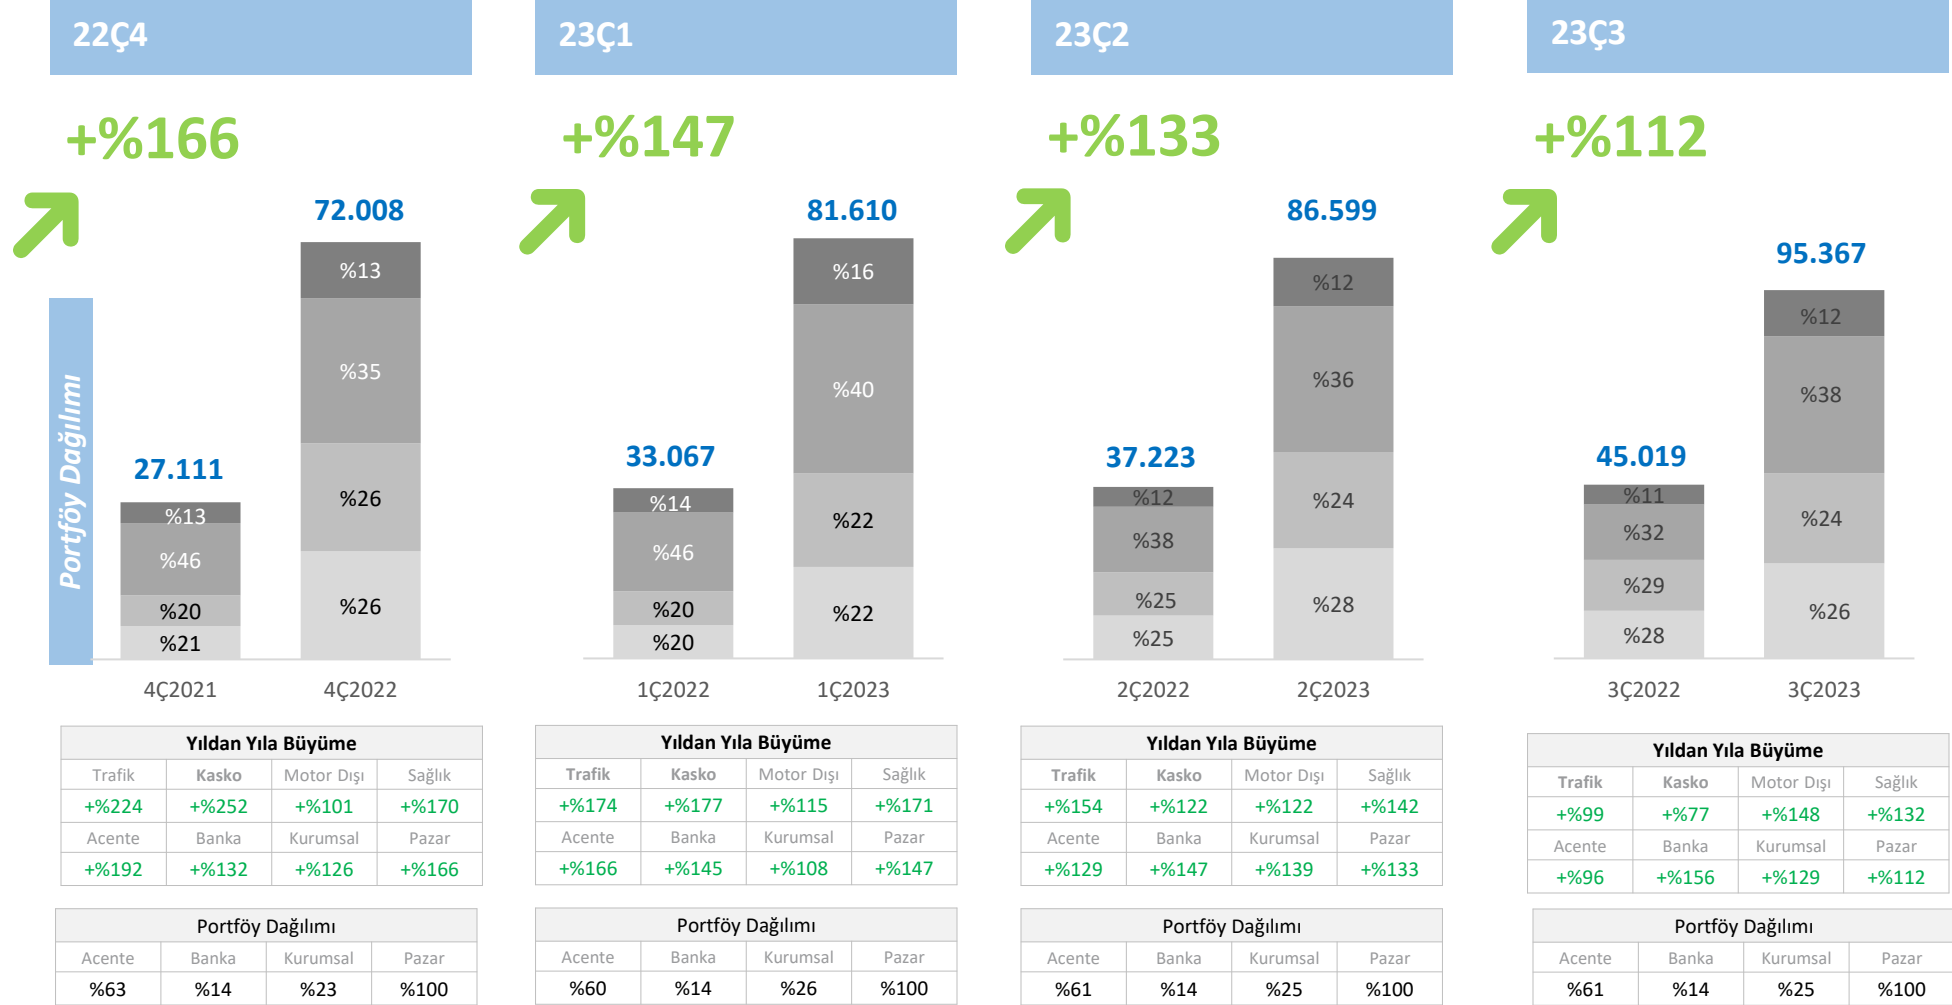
22Ç4

+%166

Portföy Dağılımı

27.111

%13
%46
%20
%21

72.008

%13
%35
%26
%26

4Ç2021 4Ç2022

| Yıldan Yıla Büyüme | | | |
|---|---|---|---|
| Trafik | Kasko | Motor Dışı | Sağlık |
| +%224 | +%252 | +%101 | +%170 |
| Acente | Banka | Kurumsal | Pazar |
| +%192 | +%132 | +%126 | +%166 |

| Portföy Dağılımı | | | |
|---|---|---|---|
| Acente | Banka | Kurumsal | Pazar |
| %63 | %14 | %23 | %100 |

23Ç1

+%147

33.067

%14
%46
%20
%20

81.610

%16
%40
%22
%22

1Ç2022 1Ç2023

| Yıldan Yıla Büyüme | | | |
|---|---|---|---|
| Trafik | Kasko | Motor Dışı | Sağlık |
| +%174 | +%177 | +%115 | +%171 |
| Acente | Banka | Kurumsal | Pazar |
| +%166 | +%145 | +%108 | +%147 |

| Portföy Dağılımı | | | |
|---|---|---|---|
| Acente | Banka | Kurumsal | Pazar |
| %60 | %14 | %26 | %100 |

23Ç2

+%133

37.223

%12
%38
%25
%25

86.599

%12
%36
%24
%28

2Ç2022 2Ç2023

| Yıldan Yıla Büyüme | | | |
|---|---|---|---|
| Trafik | Kasko | Motor Dışı | Sağlık |
| +%154 | +%122 | +%122 | +%142 |
| Acente | Banka | Kurumsal | Pazar |
| +%129 | +%147 | +%139 | +%133 |

| Portföy Dağılımı | | | |
|---|---|---|---|
| Acente | Banka | Kurumsal | Pazar |
| %61 | %14 | %25 | %100 |

23Ç3

+%112

45.019

%11
%32
%29
%28

95.367

%12
%38
%24
%26

3Ç2022 3Ç2023

| Yıldan Yıla Büyüme | | | |
|---|---|---|---|
| Trafik | Kasko | Motor Dışı | Sağlık |
| +%99 | +%77 | +%148 | +%132 |
| Acente | Banka | Kurumsal | Pazar |
| +%96 | +%156 | +%129 | +%112 |

| Portföy Dağılımı | | | |
|---|---|---|---|
| Acente | Banka | Kurumsal | Pazar |
| %61 | %14 | %25 | %100 |